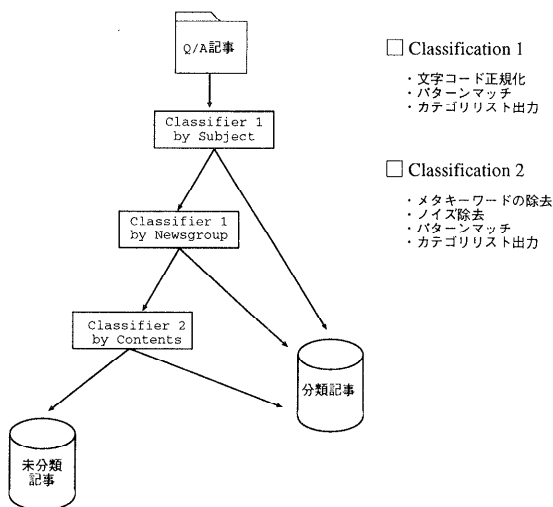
Q/A記事

Classifier 1 by Subject

Classifier 1 by Newsgroup

Classifier 2 by Contents

分類記事

未分類記事

□ Classification 1

・文字コード正規化
・パターンマッチ
・カテゴリリスト出力

□ Classification 2

・メタキーワードの除去
・ノイズ除去
・パターンマッチ
・カテゴリリスト出力